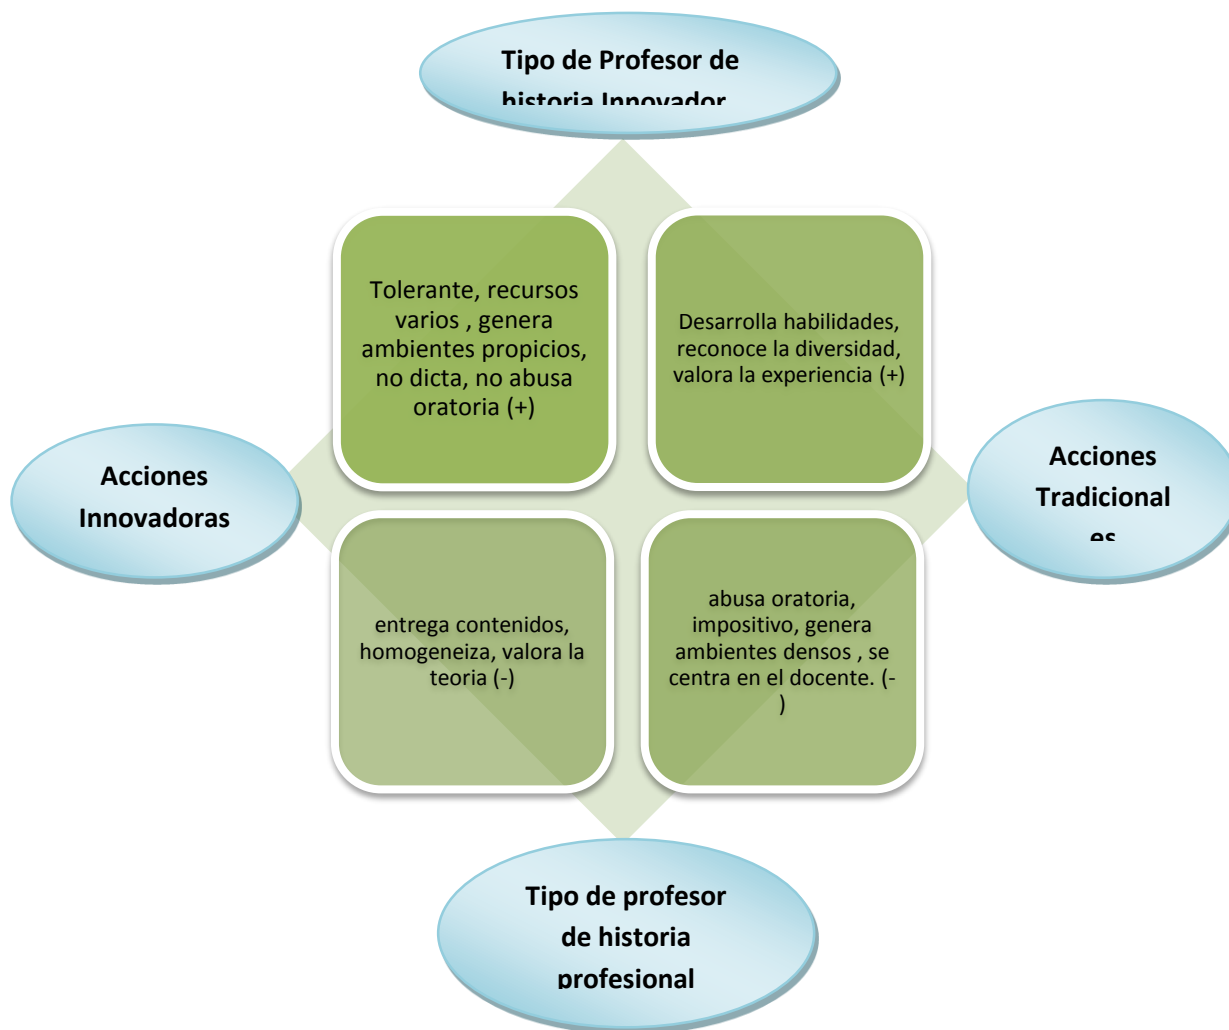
Tipo de Profesor de historia Innovador

Tolerante, recursos varios , genera ambientes propicios, no dicta, no abusa oratoria (+)

Desarrolla habilidades, reconoce la diversidad, valora la experiencia (+)

Acciones Innovadoras

Acciones Tradicionales

entrega contenidos, homogeneiza, valora la teoria (-)

abusa oratoria, impositivo, genera ambientes densos , se centra en el docente. (-)

Tipo de profesor de historia profesional